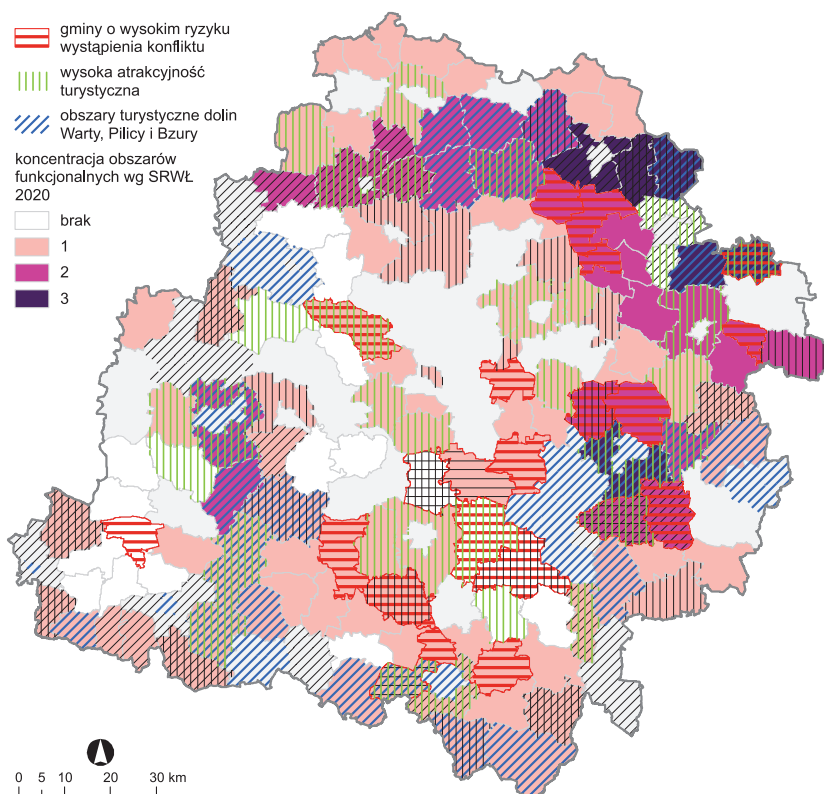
gminy o wysokim ryzyku wystąpienia konfliktu

wysoka atrakcyjność turystyczna

obszary turystyczne dolin Warty, Pilicy i Bzury

koncentracja obszarów funkcjonalnych wg SRWŁ 2020

brak

1

2

3

0 5 10 20 30 km